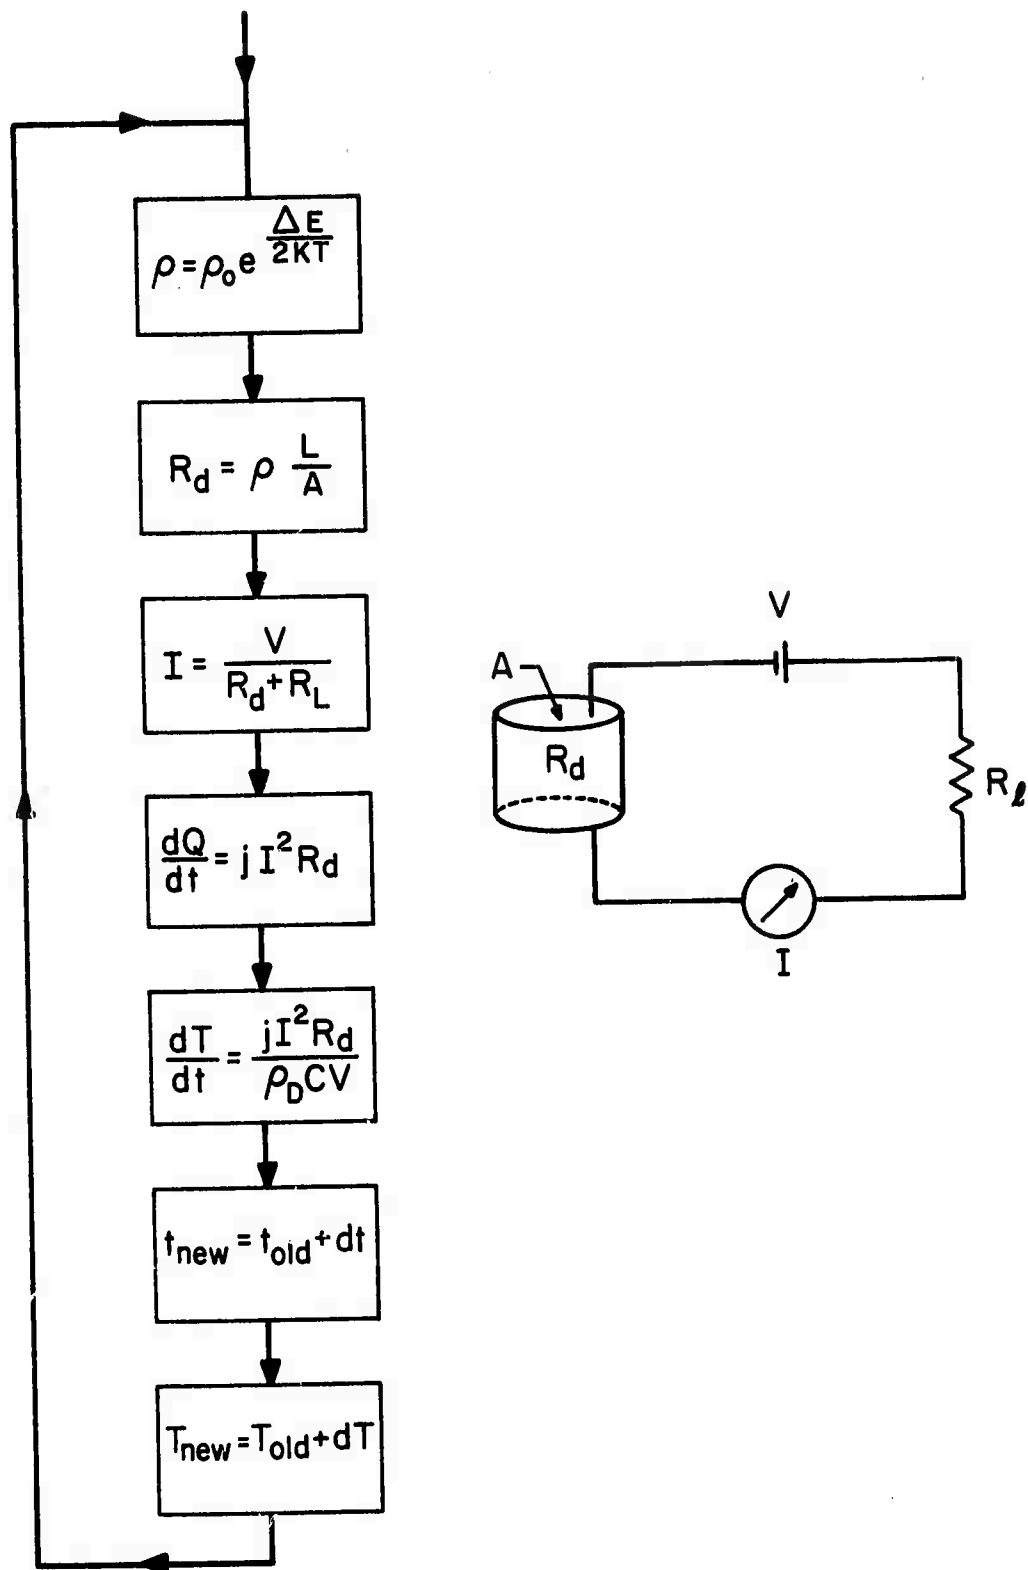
$\rho = \rho_o e^{\frac{\Delta E}{2KT}}$

$R_d = \rho \frac{L}{A}$

$I = \frac{V}{R_d + R_L}$

$\frac{dQ}{dt} = j I^2 R_d$

$\frac{dT}{dt} = \frac{jI^2 R_d}{\rho_D CV}$

$t_{new} = t_{old} + dt$

$T_{new} = T_{old} + dT$

V

A

$R_d$

$R_\ell$

I